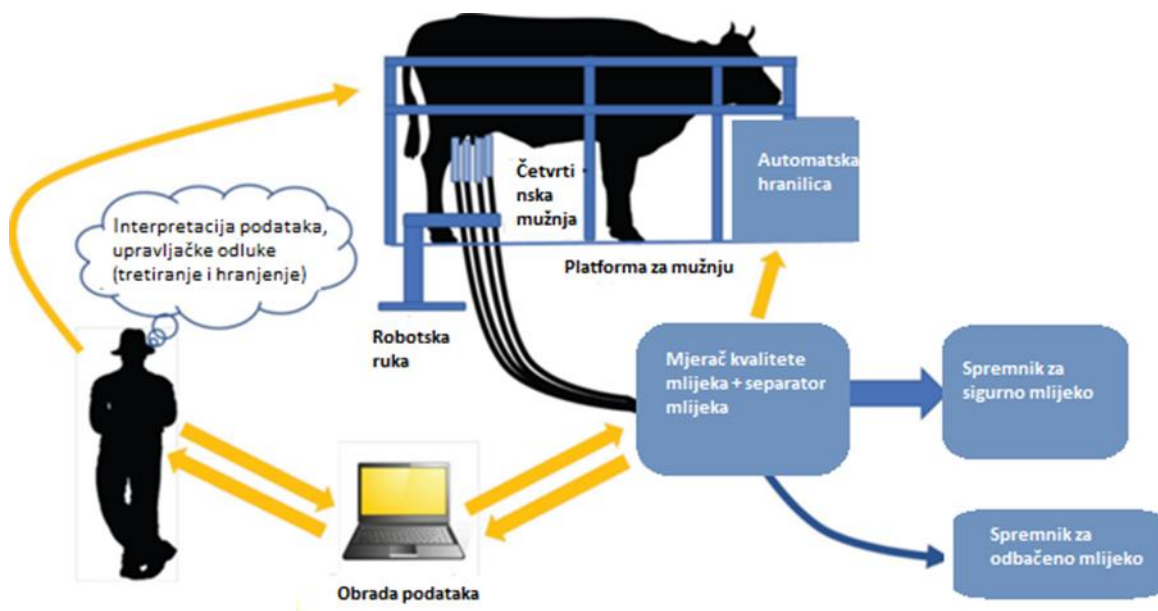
Četvrtinska mužnja

Automatska hranilica

Interpretacija podataka, upravljačke odluke (tretiranje i hranjenje)

Platforma za mužnju

Robotska ruka

Mjerač kvalitete mlijeka + separator mlijeka

Spremnik za sigurno mlijeko

Spremnik za odbačeno mlijeko

Obrada podataka